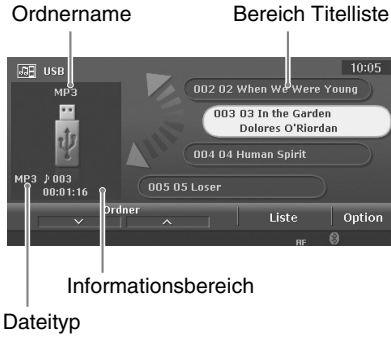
Ordnername

Bereich Titelliste

USB

10:05

MP3

002 02 When We Were Young

003 03 In the Garden
Dolores O'Riordan

004 04 Human Spirit

MP3 ♪ 003
00:01:16

005 05 Loser

Ordner

Liste

Option

RF

Informationsbereich

Dateityp